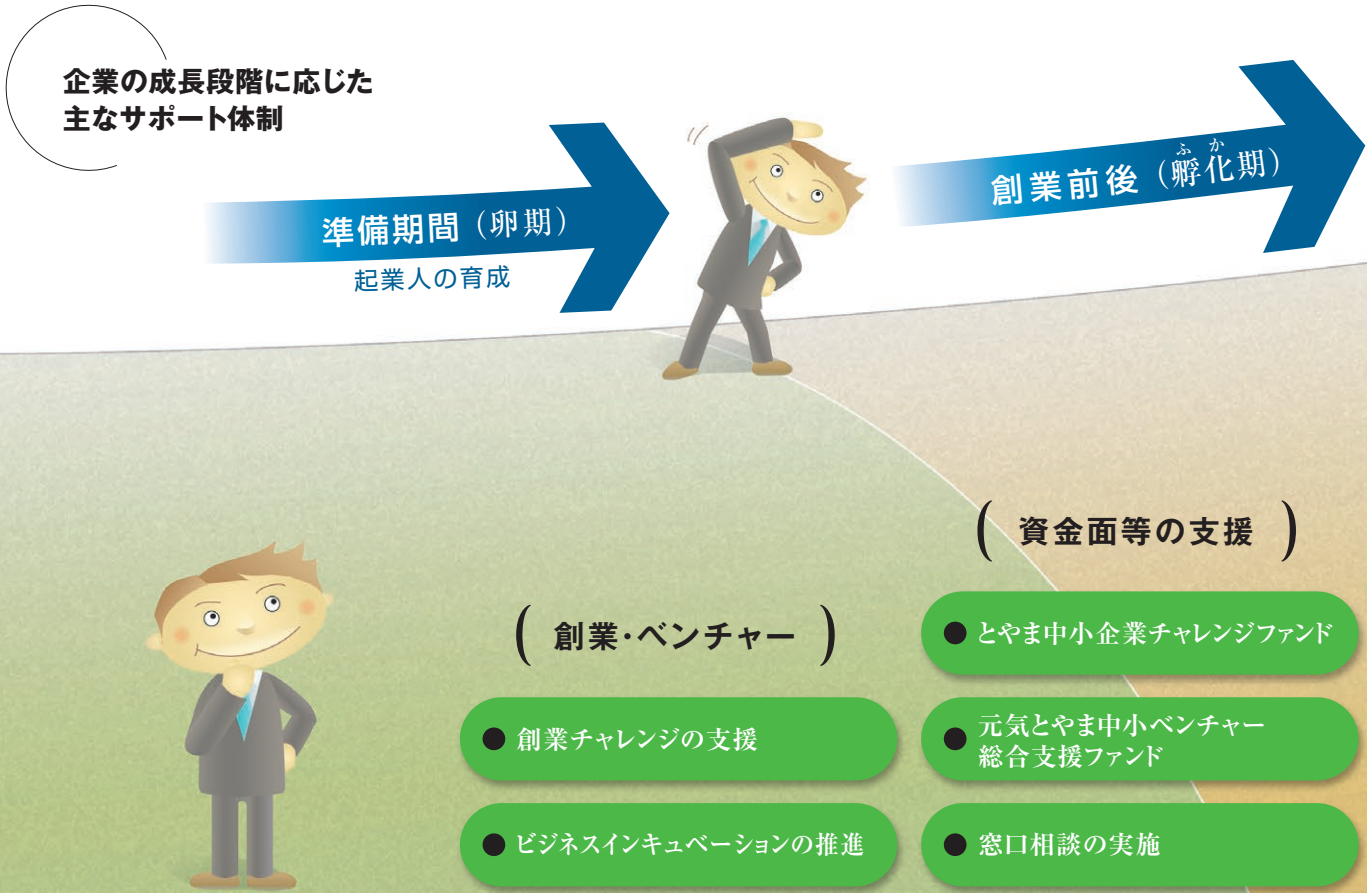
企業の成長段階に応じた主なサポート体制

準備期間（卵期）
起業人の育成

創業前後（孵化期）

（資金面等の支援）

（創業・ベンチャー）

● とやま中小企業チャレンジファンド

● 創業チャレンジの支援

● 元気とやま中小ベンチャー総合支援ファンド

● ビジネスインキュベーションの推進

● 窓口相談の実施